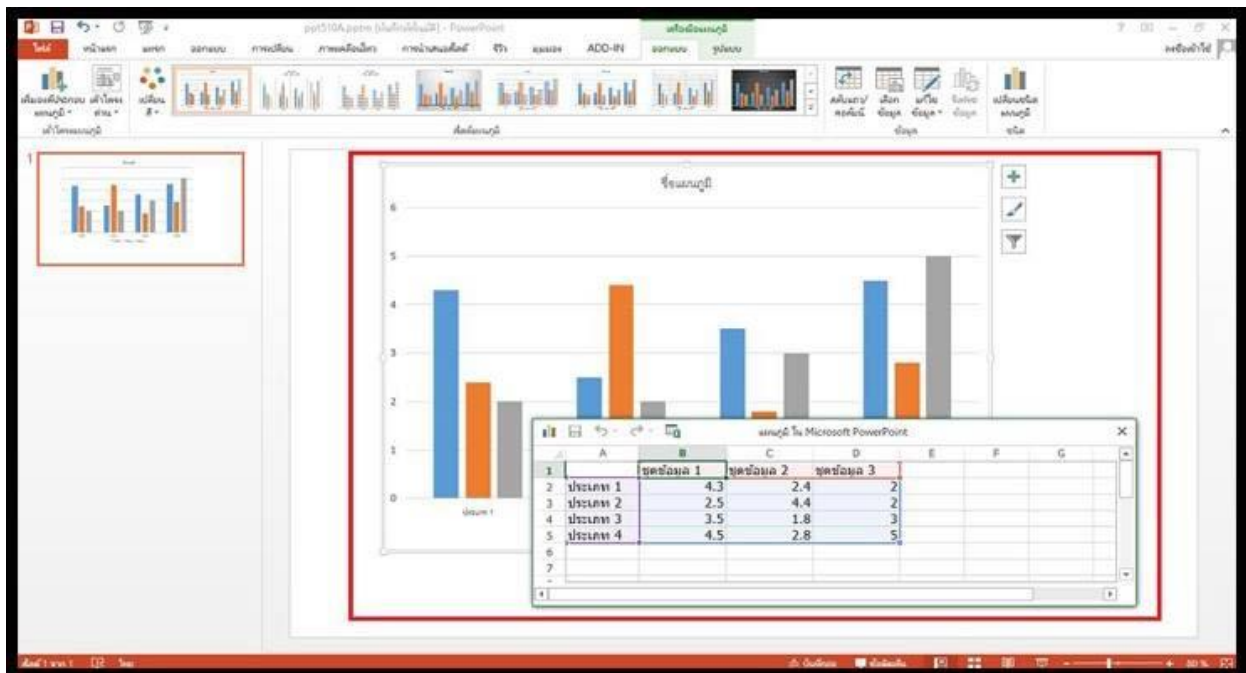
ppt510A.pptm - PowerPoint

เครื่องมือแผนภูมิ

ไฟล์ หน้าแรก แทรก ออกแบบ การเปลี่ยน ภาพเคลื่อนไหว การนำเสนอสไลด์ รีวิว มุมมอง ADD-IN ออกแบบ รูปแบบ

เพิ่มองค์ประกอบแผนภูมิ เค้าโครงด่วน เปลี่ยนสี

เค้าโครงแผนภูมิ

ลักษณะแผนภูมิ

สลับแถว/คอลัมน์ เลือกข้อมูล แก้ไขข้อมูล รีเฟรชข้อมูล

ข้อมูล

เปลี่ยนชนิดแผนภูมิ

ชนิด

1

ชื่อแผนภูมิ

6
5
4
3
2
1
0

ประเภท 1

แผนภูมิ ใน Microsoft PowerPoint

| | A | B | C | D | E | F | G |
|---|---|---|---|---|---|---|---|
| 1 | | ชุดข้อมูล 1 | ชุดข้อมูล 2 | ชุดข้อมูล 3 | | | |
| 2 | ประเภท 1 | 4.3 | 2.4 | 2 | | | |
| 3 | ประเภท 2 | 2.5 | 4.4 | 2 | | | |
| 4 | ประเภท 3 | 3.5 | 1.8 | 3 | | | |
| 5 | ประเภท 4 | 4.5 | 2.8 | 5 | | | |
| 6 | | | | | | | |
| 7 | | | | | | | |

สไลด์ 1 จาก 1 ไทย